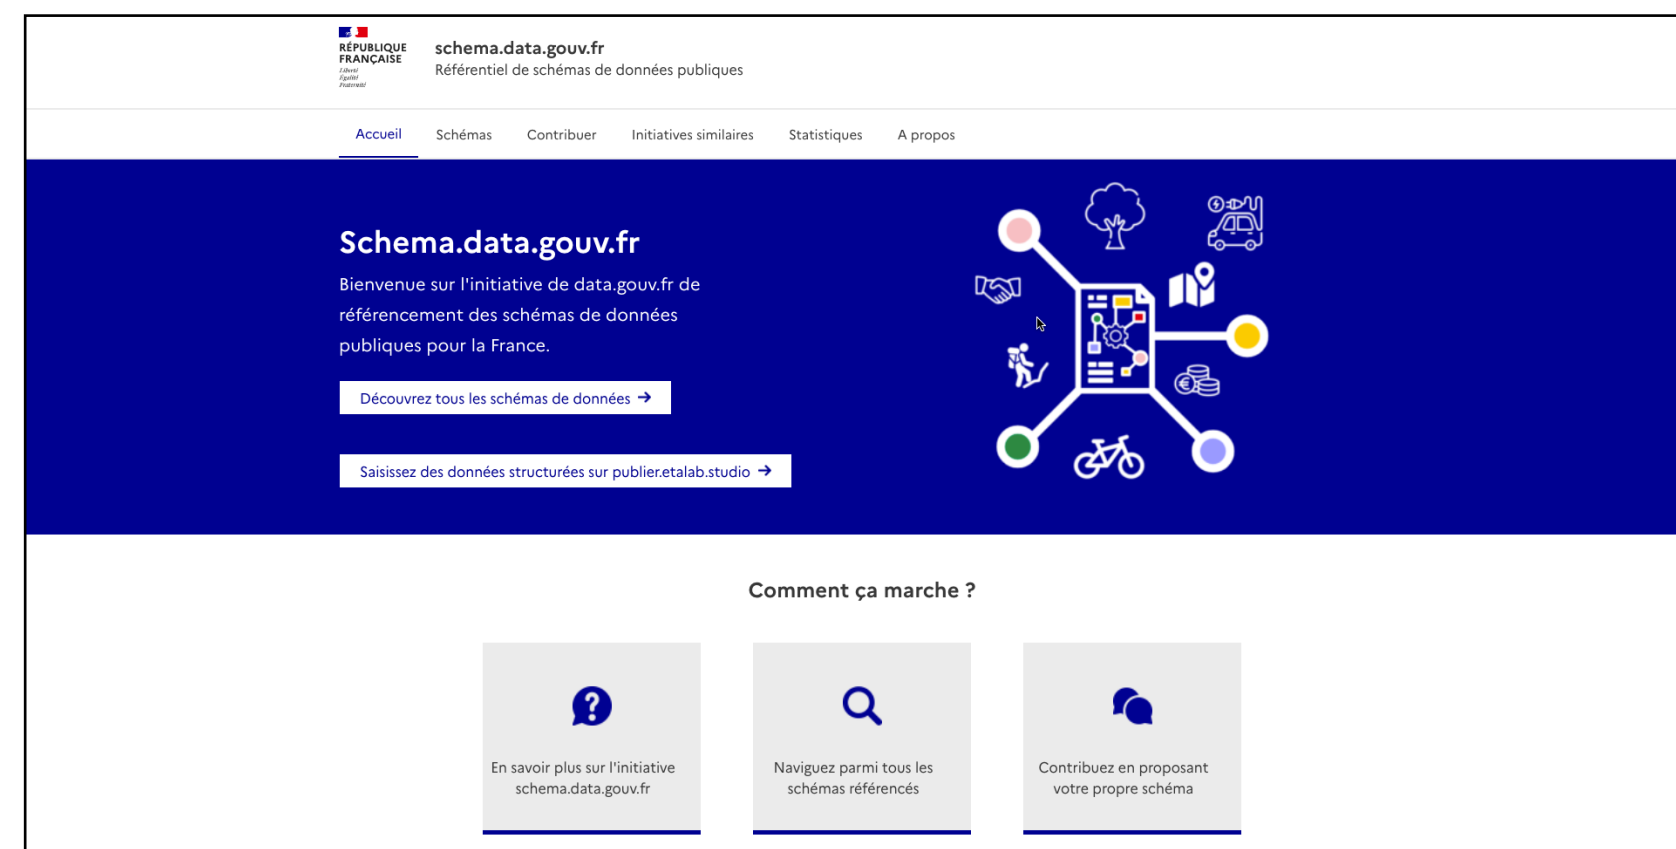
RÉPUBLIQUE FRANÇAISE
Liberté
Égalité
Fraternité

schema.data.gouv.fr
Référentiel de schémas de données publiques

Accueil Schémas Contribuer Initiatives similaires Statistiques A propos

Schema.data.gouv.fr

Bienvenue sur l'initiative de data.gouv.fr de référencement des schémas de données publiques pour la France.

Découvrez tous les schémas de données →

Saisissez des données structurées sur publier.etalab.studio →

Comment ça marche ?

En savoir plus sur l'initiative schema.data.gouv.fr

Naviguez parmi tous les schémas référencés

Contribuez en proposant votre propre schéma